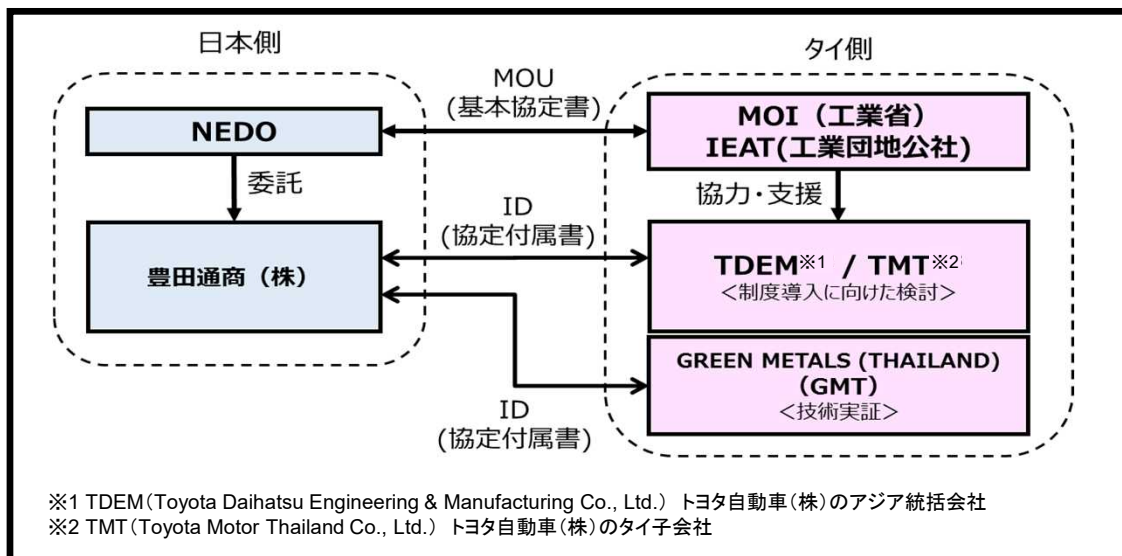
日本側

タイ側

MOU
(基本協定書)

NEDO

MOI（工業省）
IEAT(工業団地公社)

委託

協力・支援

ID
(協定付属書)

豊田通商（株）

TDEM※1 / TMT※2
＜制度導入に向けた検討＞

GREEN METALS (THAILAND)
(GMT)
＜技術実証＞

ID
(協定付属書)

※1 TDEM（Toyota Daihatsu Engineering & Manufacturing Co., Ltd.） トヨタ自動車（株）のアジア統括会社
※2 TMT（Toyota Motor Thailand Co., Ltd.） トヨタ自動車（株）のタイ子会社